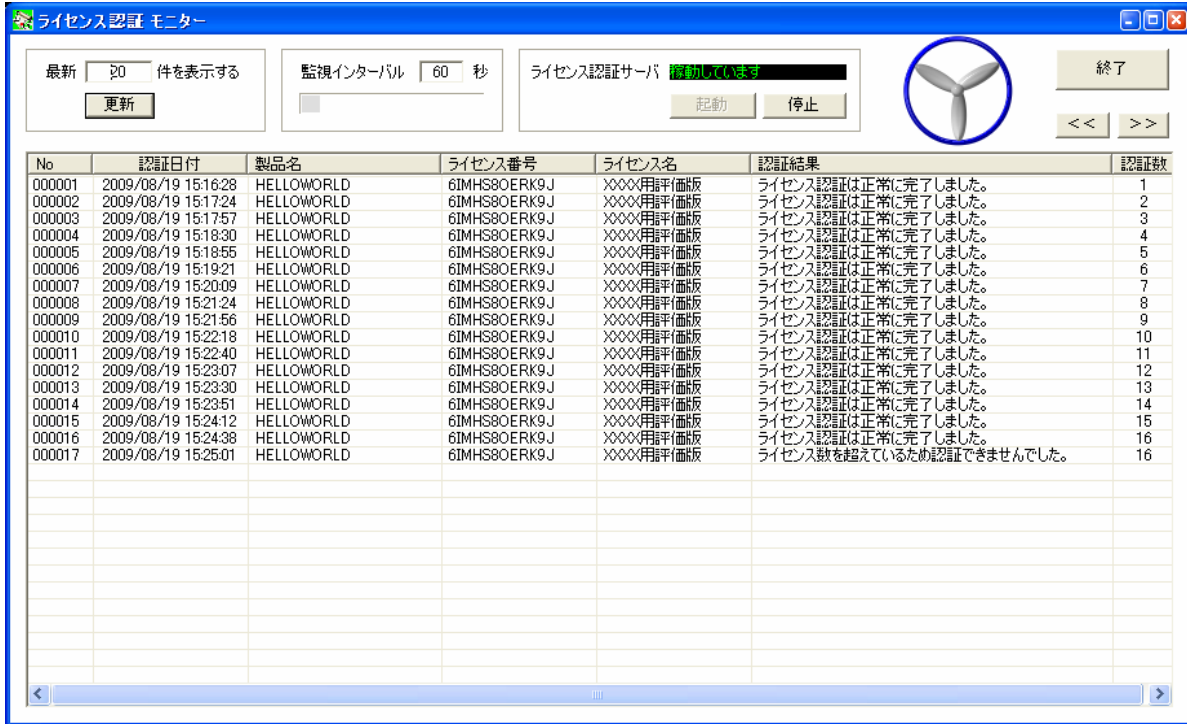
ライセンス認証 モニター

最新 20 件を表示する
更新

監視インターバル 60 秒

ライセンス認証サーバ 稼動しています
起動 停止

終了
<< >>

| No | 認証日付 | 製品名 | ライセンス番号 | ライセンス名 | 認証結果 | 認証数 |
|---|---|---|---|---|---|---|
| 000001 | 2009/08/19 15:16:28 | HELLOWORLD | 6IMHS8OERK9J | XXXX用評価版 | ライセンス認証は正常に完了しました。 | 1 |
| 000002 | 2009/08/19 15:17:24 | HELLOWORLD | 6IMHS8OERK9J | XXXX用評価版 | ライセンス認証は正常に完了しました。 | 2 |
| 000003 | 2009/08/19 15:17:57 | HELLOWORLD | 6IMHS8OERK9J | XXXX用評価版 | ライセンス認証は正常に完了しました。 | 3 |
| 000004 | 2009/08/19 15:18:30 | HELLOWORLD | 6IMHS8OERK9J | XXXX用評価版 | ライセンス認証は正常に完了しました。 | 4 |
| 000005 | 2009/08/19 15:18:55 | HELLOWORLD | 6IMHS8OERK9J | XXXX用評価版 | ライセンス認証は正常に完了しました。 | 5 |
| 000006 | 2009/08/19 15:19:21 | HELLOWORLD | 6IMHS8OERK9J | XXXX用評価版 | ライセンス認証は正常に完了しました。 | 6 |
| 000007 | 2009/08/19 15:20:09 | HELLOWORLD | 6IMHS8OERK9J | XXXX用評価版 | ライセンス認証は正常に完了しました。 | 7 |
| 000008 | 2009/08/19 15:21:24 | HELLOWORLD | 6IMHS8OERK9J | XXXX用評価版 | ライセンス認証は正常に完了しました。 | 8 |
| 000009 | 2009/08/19 15:21:56 | HELLOWORLD | 6IMHS8OERK9J | XXXX用評価版 | ライセンス認証は正常に完了しました。 | 9 |
| 000010 | 2009/08/19 15:22:18 | HELLOWORLD | 6IMHS8OERK9J | XXXX用評価版 | ライセンス認証は正常に完了しました。 | 10 |
| 000011 | 2009/08/19 15:22:40 | HELLOWORLD | 6IMHS8OERK9J | XXXX用評価版 | ライセンス認証は正常に完了しました。 | 11 |
| 000012 | 2009/08/19 15:23:07 | HELLOWORLD | 6IMHS8OERK9J | XXXX用評価版 | ライセンス認証は正常に完了しました。 | 12 |
| 000013 | 2009/08/19 15:23:30 | HELLOWORLD | 6IMHS8OERK9J | XXXX用評価版 | ライセンス認証は正常に完了しました。 | 13 |
| 000014 | 2009/08/19 15:23:51 | HELLOWORLD | 6IMHS8OERK9J | XXXX用評価版 | ライセンス認証は正常に完了しました。 | 14 |
| 000015 | 2009/08/19 15:24:12 | HELLOWORLD | 6IMHS8OERK9J | XXXX用評価版 | ライセンス認証は正常に完了しました。 | 15 |
| 000016 | 2009/08/19 15:24:38 | HELLOWORLD | 6IMHS8OERK9J | XXXX用評価版 | ライセンス認証は正常に完了しました。 | 16 |
| 000017 | 2009/08/19 15:25:01 | HELLOWORLD | 6IMHS8OERK9J | XXXX用評価版 | ライセンス数を超えているため認証できませんでした。 | 16 |